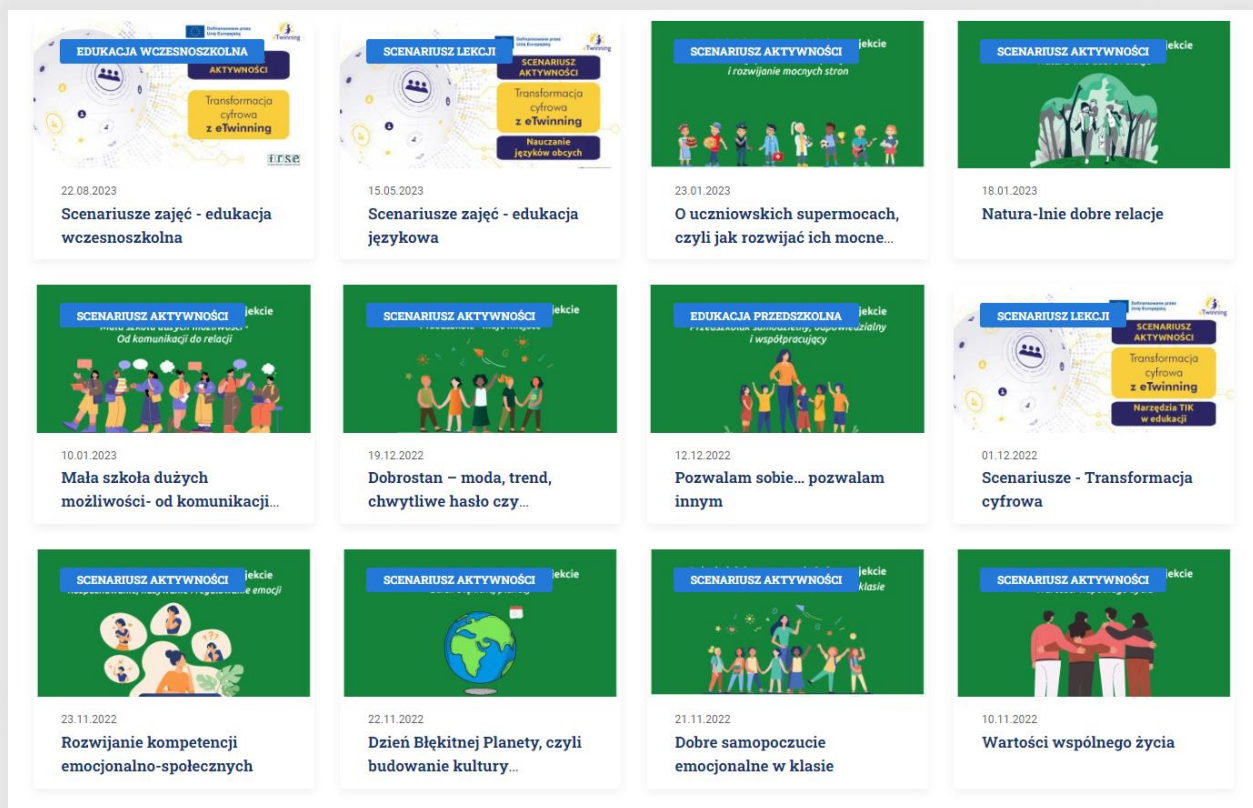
EDUKACJA WCZESNOSZKOLNA
AKTYWNOŚCI
Transformacja cyfrowa z eTwinning
frse
22.08.2023
Scenariusze zajęć - edukacja wczesnoszkolna

SCENARIUSZ LEKCJI
SCENARIUSZ AKTYWNOŚCI
Transformacja cyfrowa z eTwinning
Nauczanie języków obcych
15.05.2023
Scenariusze zajęć - edukacja językowa

SCENARIUSZ AKTYWNOŚCI
jekcie
i rozwijanie mocnych stron
23.01.2023
O uczniowskich supermocach, czyli jak rozwijać ich mocne...

SCENARIUSZ AKTYWNOŚCI
jekcie
18.01.2023
Natura-lnie dobre relacje

SCENARIUSZ AKTYWNOŚCI
jekcie
Od komunikacji do relacji
10.01.2023
Mała szkoła dużych możliwości- od komunikacji...

SCENARIUSZ AKTYWNOŚCI
jekcie
19.12.2022
Dobrostan – moda, trend, chwytliwe hasło czy...

EDUKACJA PRZEDSZKOLNA
jekcie
i współpracujący
12.12.2022
Pozwalam sobie... pozwalam innym

SCENARIUSZ LEKCJI
SCENARIUSZ AKTYWNOŚCI
Transformacja cyfrowa z eTwinning
Narzędzia TIK w edukacji
01.12.2022
Scenariusze - Transformacja cyfrowa

SCENARIUSZ AKTYWNOŚCI
jekcie
23.11.2022
Rozwijanie kompetencji emocjonalno-społecznych

SCENARIUSZ AKTYWNOŚCI
jekcie
22.11.2022
Dzień Błękitnej Planety, czyli budowanie kultury...

SCENARIUSZ AKTYWNOŚCI
jekcie
klasie
21.11.2022
Dobre samopoczucie emocjonalne w klasie

SCENARIUSZ AKTYWNOŚCI
jekcie
10.11.2022
Wartości wspólnego życia